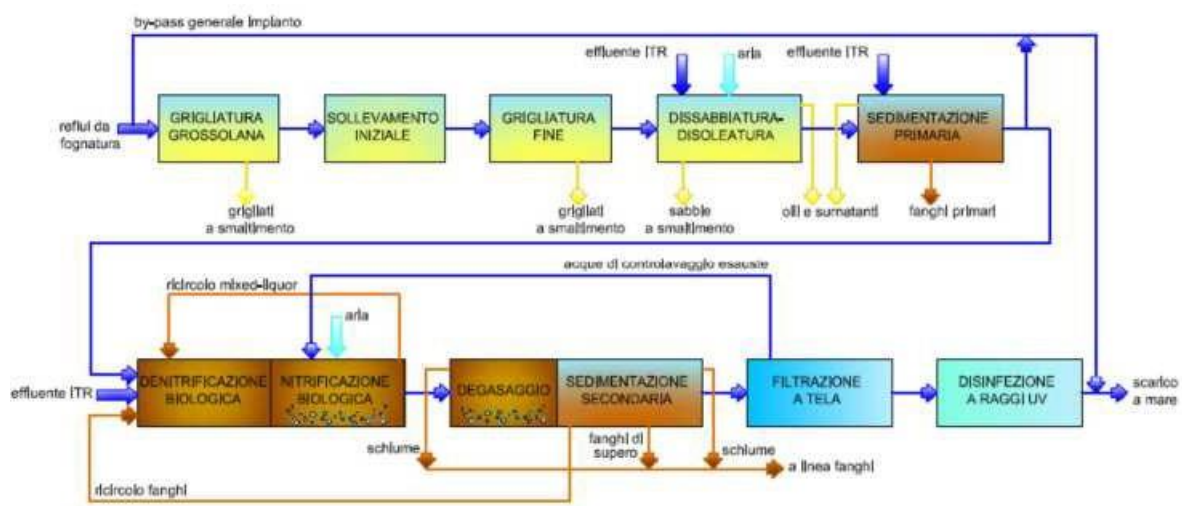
by-pass generale impianto

effluente ITR

aria

effluente ITR

reflui da fognatura

GRIGLIATURA GROSSOLANA

SOLLEVAMENTO INIZIALE

GRIGLIATURA FINE

DISSABBIATURA-DISOLEATURA

SEDIMENTAZIONE PRIMARIA

grigliati a smaltimento

grigliati a smaltimento

sabbie a smaltimento

olii e surnatanti

fanghi primari

acque di controlavaggio esauste

ricircolo mixed-liquor

aria

effluente ITR

DENITRIFICAZIONE BIOLOGICA

NITRIFICAZIONE BIOLOGICA

DEGASAGGIO

SEDIMENTAZIONE SECONDARIA

FILTRAZIONE A TELA

DISINFEZIONE A RAGGI UV

scarico a mare

schiume

fanghi di supero

schiume

a linea fanghi

ricircolo fanghi